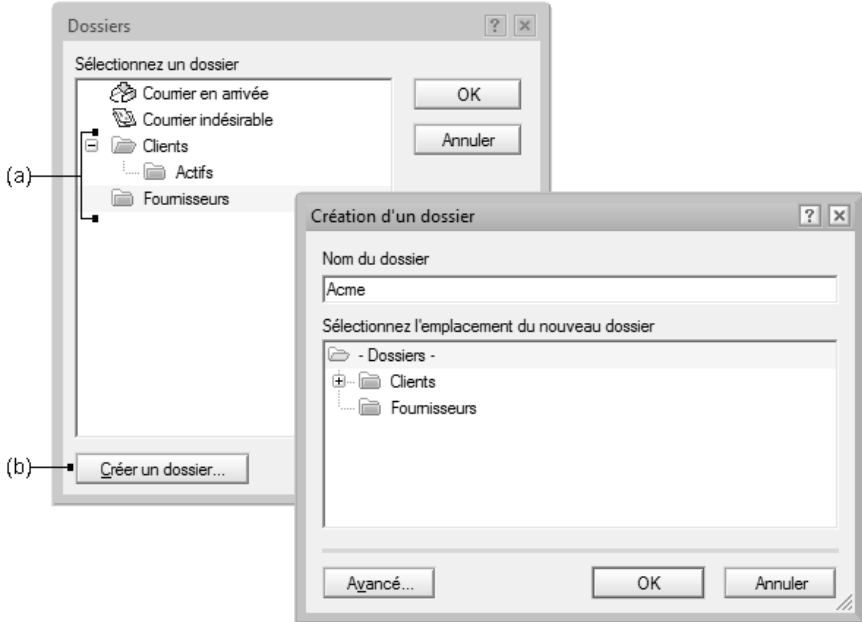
Dossiers

Sélectionnez un dossier

Courrier en arrivée

Courrier indésirable

Clients

Actifs

Fournisseurs

OK

Annuler

(a)

(b)

Créer un dossier...

Création d'un dossier

Nom du dossier

Acme

Sélectionnez l'emplacement du nouveau dossier

- Dossiers -

Clients

Fournisseurs

Avancé...

OK

Annuler